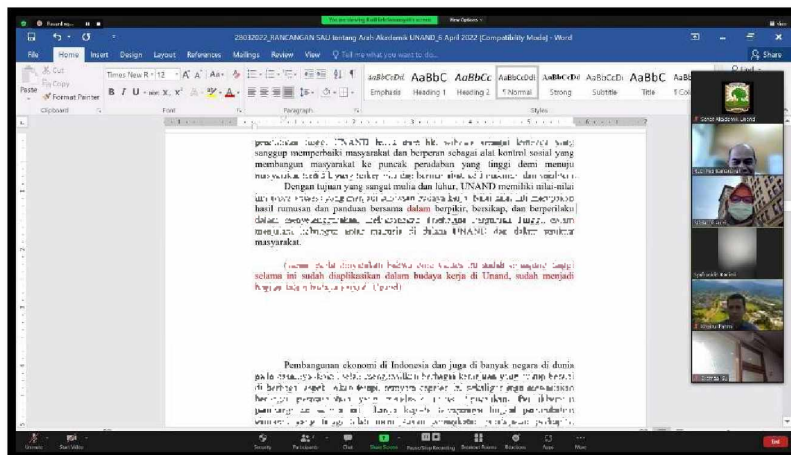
You are viewing ... screen  View Options

28032022_RANCANGAN SAU tentang Arah Akademik UNAND_6 April 2022 [Compatibility Mode] - Word

File  Home  Insert  Design  Layout  References  Mailings  Review  View  Tell me what you want to do...  Share

Cut  Copy  Format Painter  Paste  Clipboard  Times New R  12  Font  Paragraph  AaBbCcDd  AaBbC  AaBbCc  AaBbCcDd  AaBbCcDd  AaBbCcDd  AaBbC  Emphasis  Heading 1  Heading 2  Normal  Strong  Subtitle  Title  Styles

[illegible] UNAND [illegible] sanggup memperbaiki masyarakat dan berperan sebagai alat kontrol sosial yang membangun masyarakat ke puncak peradaban yang tinggi demi menuju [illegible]

Dengan tujuan yang sangat mulia dan luhur, UNAND memiliki nilai-nilai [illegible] hasil rumusan dan panduan bersama dalam berpikir, bersikap, dan berperilaku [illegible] masyarakat.

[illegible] selama ini sudah diaplikasikan dalam budaya kerja di Unand, sudah menjadi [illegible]

Pembangunan ekonomi di Indonesia dan juga di banyak negara di dunia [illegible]

Senat Akademik Unand

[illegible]

Unmute  Start Video  Security  Participants  Chat  Share Screen  Pause/Stop Recording  Breakout Rooms  Reactions  Apps  More  End